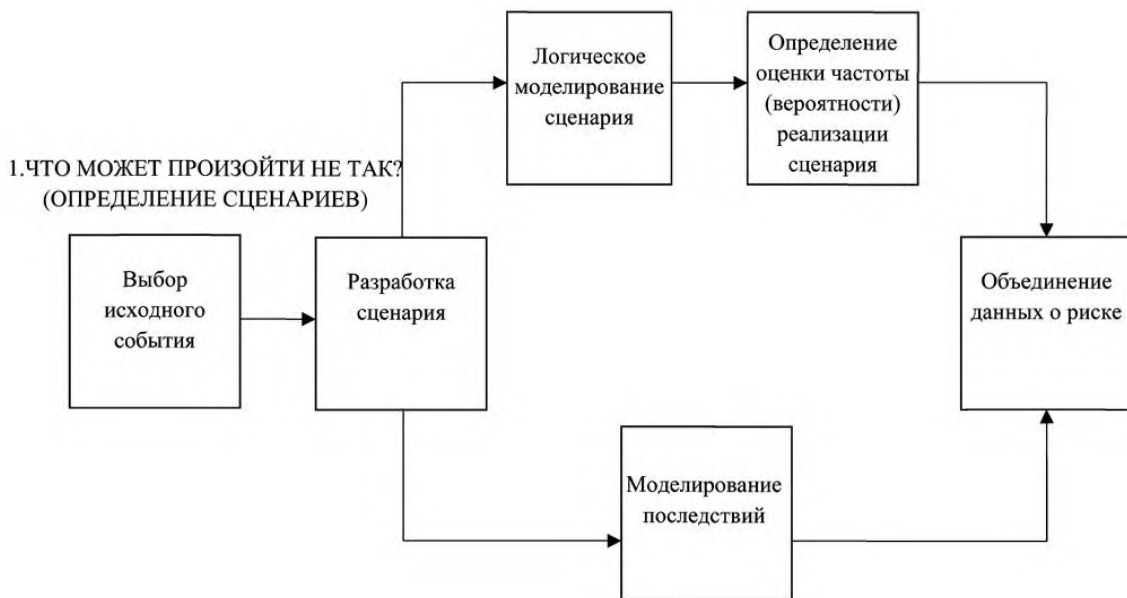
1.ЧТО МОЖЕТ ПРОИЗОЙТИ НЕ ТАК?
(ОПРЕДЕЛЕНИЕ СЦЕНАРИЕВ)

Выбор исходного события

Разработка сценария

Логическое моделирование сценария

Определение оценки частоты (вероятности) реализации сценария

Объединение данных о риске

Моделирование последствий